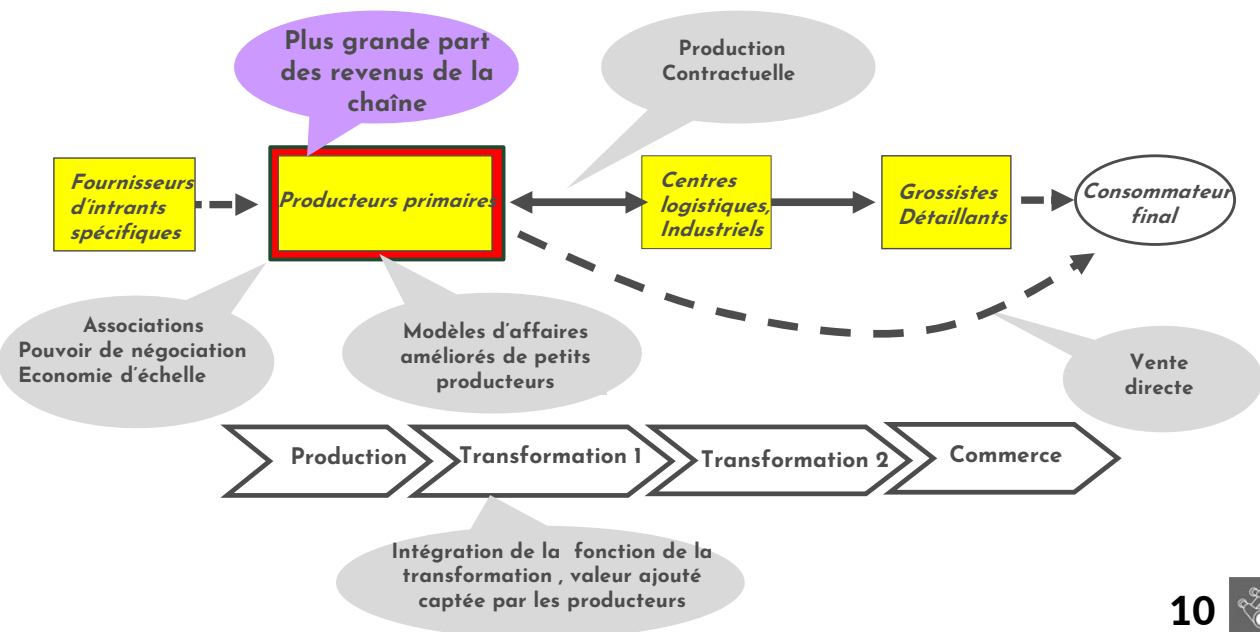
Plus grande part des revenus de la chaîne

Production Contractuelle

Fournisseurs d'intrants spécifiques

Producteurs primaires

Centres logistiques, Industriels

Grossistes Détaillants

Consommateur final

Associations
Pouvoir de négociation
Economie d'échelle

Modèles d'affaires améliorés de petits producteurs

Vente directe

Production

Transformation 1

Transformation 2

Commerce

Intégration de la fonction de la transformation , valeur ajouté captée par les producteurs

10